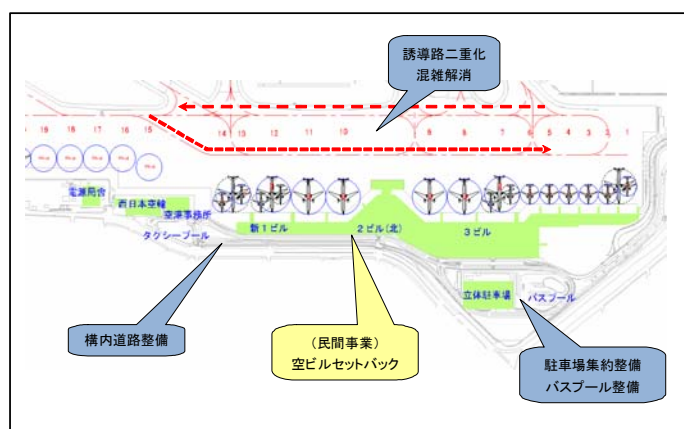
誘導路二重化
混雑解消

19
18
17
16
15
14
13
12
11
10
9
8
7
6
5
4
3
2
1

電源局舎
西日本空輸
空港事務所
タクシープール
新１ビル
２ビル(北)
３ビル
立体駐車場
バスプール

構内道路整備

（民間事業）
空ビルセットバック

駐車場集約整備
バスプール整備